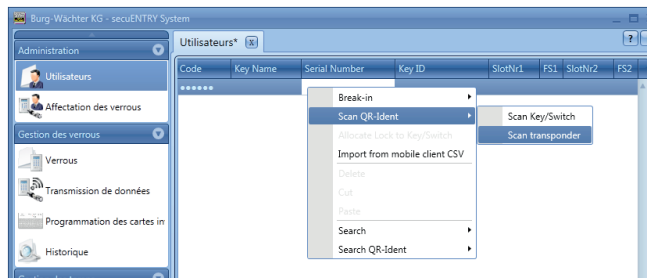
Burg-Wächter KG - secuENTRY System

Administration

Utilisateurs

Affectation des verrous

Gestion des verrous

Verrous

Transmission de données

Programmation des cartes in

Historique

Utilisateurs*

| Code | Key Name | Serial Number | Key ID | SlotNr1 | FS1 | SlotNr2 | FS2 |
|---|---|---|---|---|---|---|---|
| •••••• | | | | | | | |

Break-in
Scan QR-Ident
Allocate Lock to Key/Switch
Import from mobile client CSV
Delete
Cut
Paste
Search
Search QR-Ident

Scan Key/Switch
Scan transponder